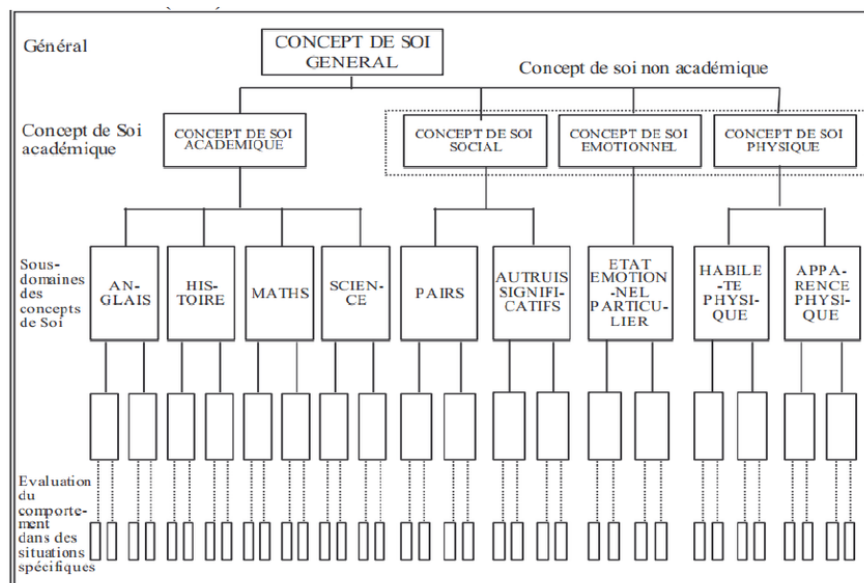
Général

CONCEPT DE SOI GENERAL

Concept de soi non académique

Concept de Soi académique

CONCEPT DE SOI ACADEMIQUE

CONCEPT DE SOI SOCIAL

CONCEPT DE SOI EMOTIONNEL

CONCEPT DE SOI PHYSIQUE

Sous-domaines des concepts de Soi

AN-GLAIS

HIS-TOIRE

MATHS

SCIEN-CE

PAIRS

AUTRUIS SIGNIFI-CATIFS

ETAT EMOTION-NEL PARTICU-LIER

HABILE-TE PHYSI-QUE

APPA-RENCE PHYSI-QUE

Evaluation du comportement dans des situations spécifiques